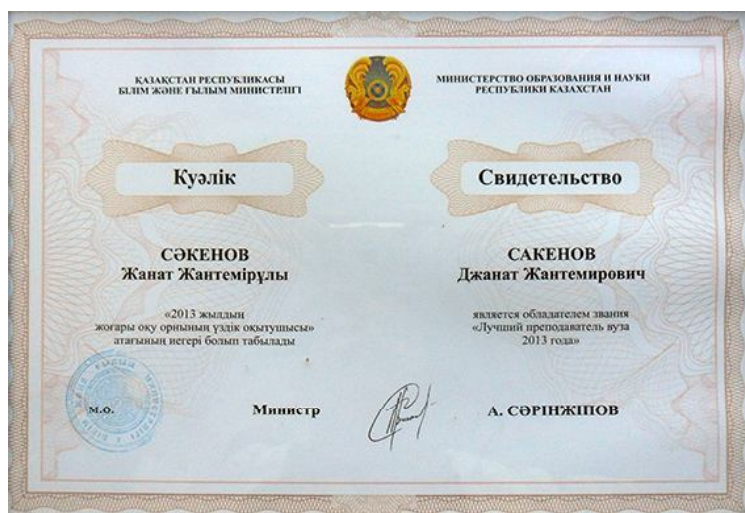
ҚАЗАҚСТАН РЕСПУБЛИКАСЫ
БІЛІМ ЖӘНЕ ҒЫЛЫМ МИНИСТРЛІГІ

МИНИСТЕРСТВО ОБРАЗОВАНИЯ И НАУКИ
РЕСПУБЛИКИ КАЗАХСТАН

Куәлік

Свидетельство

СӘКЕНОВ
Жанат Жантемірұлы

«2013 жылдың
жоғары оқу орнының үздік оқытушысы»
атағының иегері болып табылады

САКЕНОВ
Джанат Жантемирович

является обладателем звания
«Лучший преподаватель вуза
2013 года»

М.О.

Министр

А. СӘРІНЖІПОВ